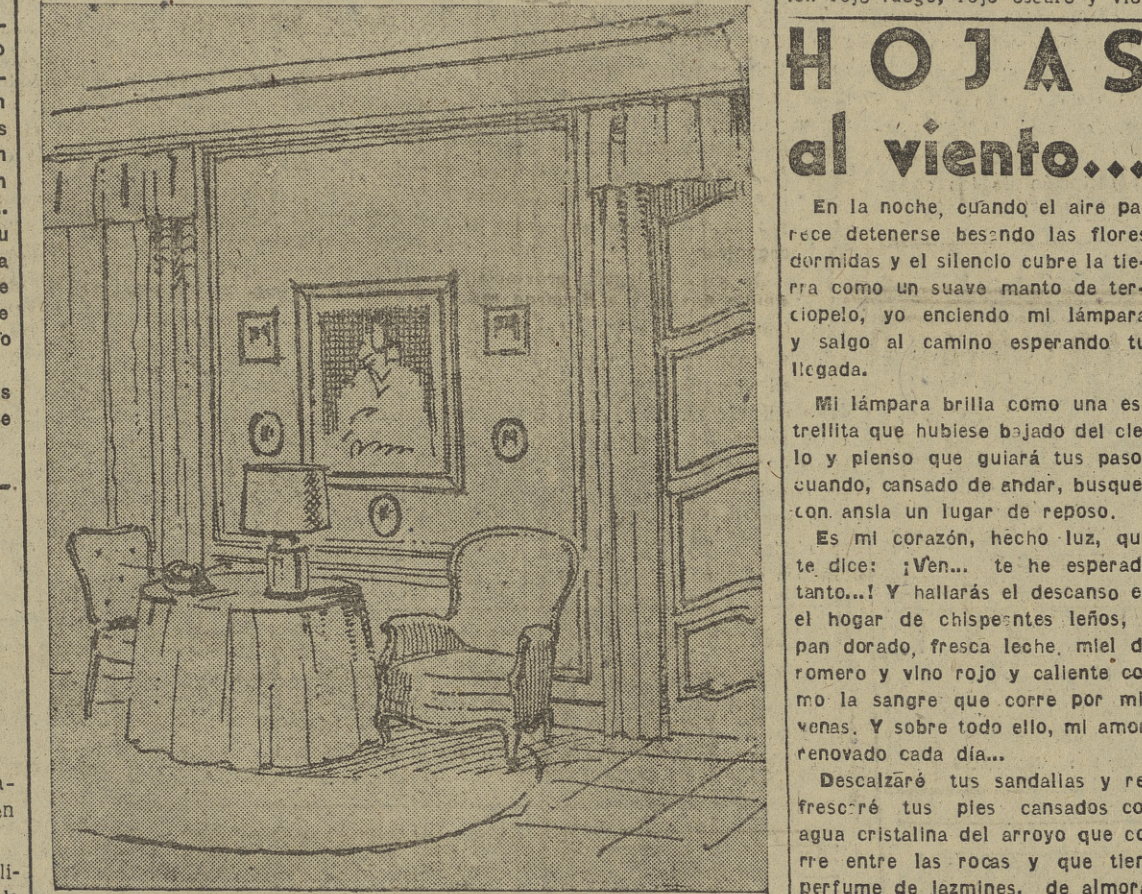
HOJAS

al viento...

En la noche, cuando el aire pa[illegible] rece detenerse besando las flores dormidas y el silencio cubre la tierra como un suave manto de terciopelo, yo enciendo mi lámpara y salgo al camino esperando tu llegada.

Mi lámpara brilla como una estrellita que hubiese bajado del cie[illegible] lo y pienso que guiará tus paso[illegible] cuando, cansado de andar, busque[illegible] con ansia un lugar de reposo.

Es mi corazón, hecho luz, qu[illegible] te dice: ¡Ven... te he esperad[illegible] tanto...! Y hallarás el descanso e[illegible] el hogar de chispeantes leños, pan dorado, fresca leche, miel d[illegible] romero y vino rojo y caliente como la sangre que corre por mi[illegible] venas. Y sobre todo ello, mi amor renovado cada día...

Descalzaré tus sandalias y refrescaré tus pies cansados co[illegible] agua cristalina del arroyo que corre entre las rocas y que tien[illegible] perfume de lazmines, de almon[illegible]